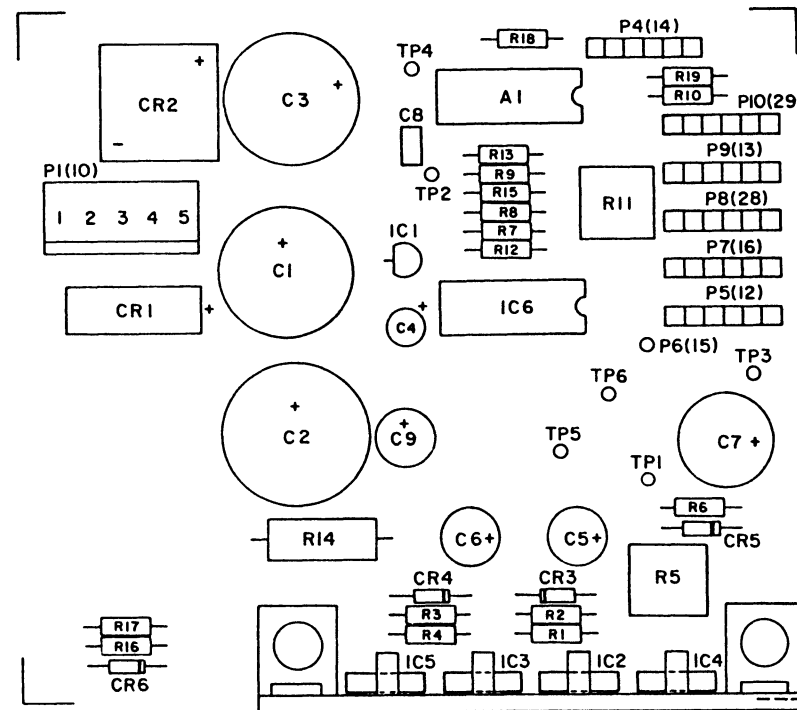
R18
P4(14)
TP4
CR2
+
-
C3
+
A1
R19
R10
P10(29
C8
R13
P9(13)
P1(10)
TP2
R9
R15
R11
1 2 3 4 5
R8
P8(28)
IC1
R7
R12
+
C1
P7(16)
CR1
+
+
C4
IC6
P5(12)
P6(15)
TP3
TP6
+
C2
+
C9
TP5
C7 +
TP1
R6
R14
C6+
C5+
CR5
R5
CR4
CR3
R3
R2
R4
R1
R17
R16
CR6
IC5
IC3
IC2
IC4